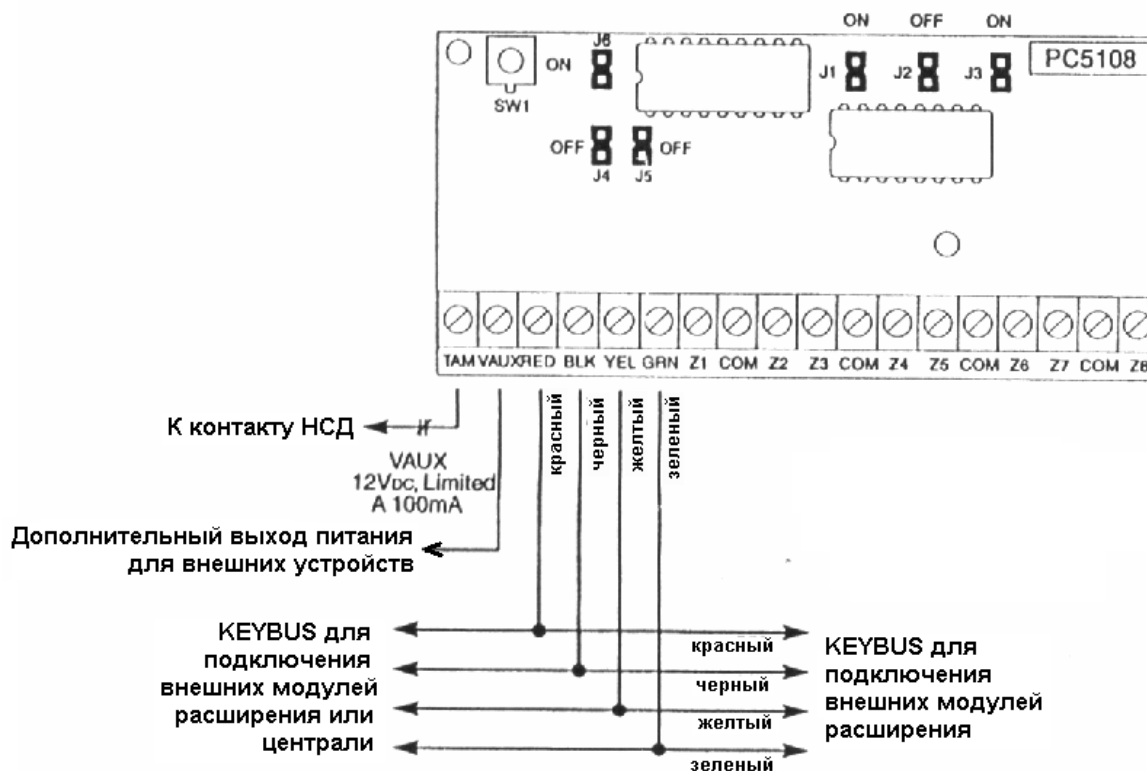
ON OFF ON

J6

ON

SW1

J1 J2 J3

PC5108

OFF OFF

J4 J5

TAM VAUX RED BLK YEL GRN Z1 COM Z2 Z3 COM Z4 Z5 COM Z6 Z7 COM Z8

К контакту НСД

VAUX
$12V_{DC}$, Limited
A 100mA

Дополнительный выход питания для внешних устройств

красный
черный
желтый
зеленый

KEYBUS для подключения внешних модулей расширения или централи

красный
черный
желтый
зеленый

KEYBUS для подключения внешних модулей расширения